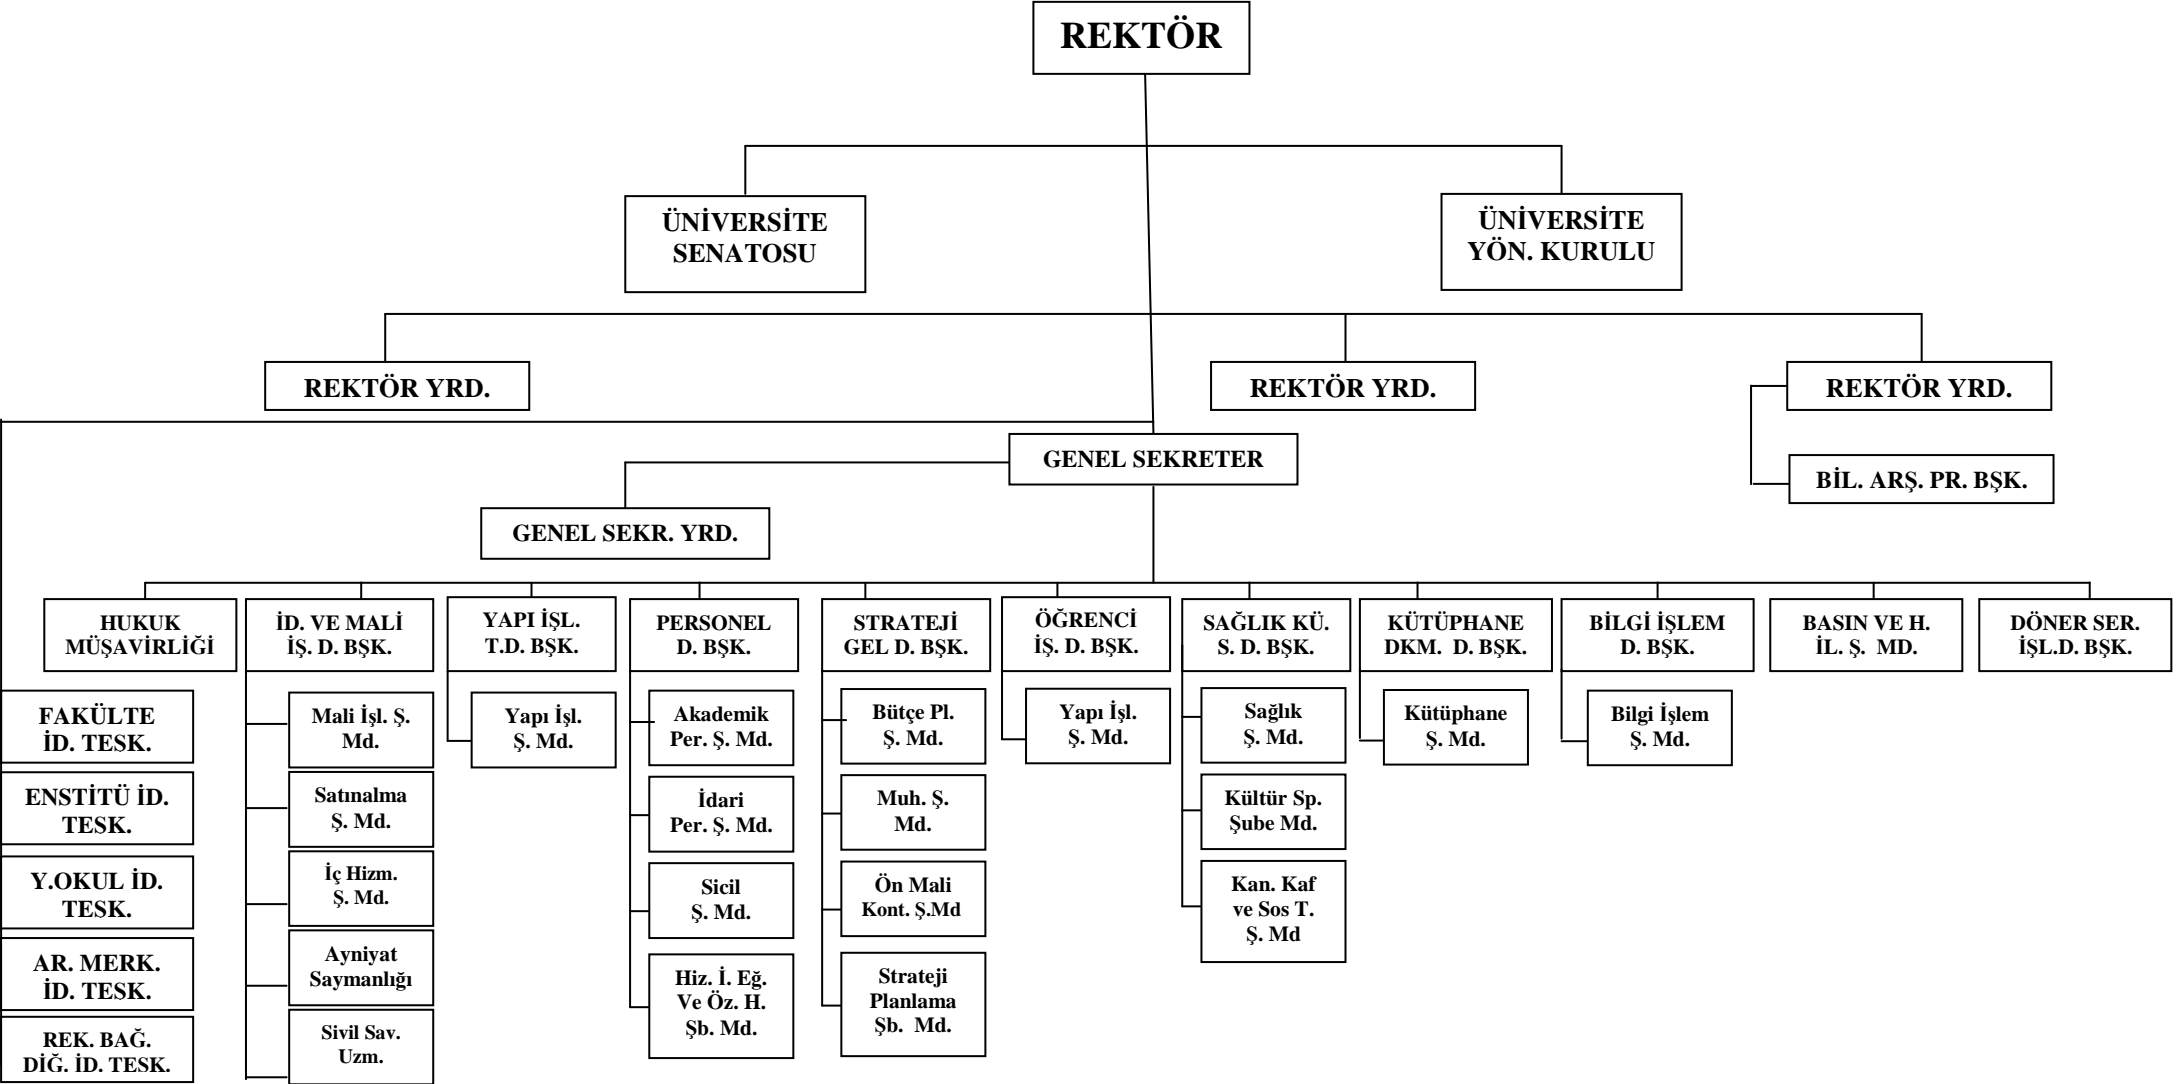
REKTÖR

ÜNİVERSİTE SENATOSU

ÜNİVERSİTE YÖN. KURULU

REKTÖR YRD.

REKTÖR YRD.

REKTÖR YRD.

BİL. ARŞ. PR. BŞK.

GENEL SEKRETER

GENEL SEKR. YRD.

HUKUK MÜŞAVİRLİĞİ

İD. VE MALİ İŞ. D. BŞK.

YAPI İŞL. T.D. BŞK.

PERSONEL D. BŞK.

STRATEJİ GEL D. BŞK.

ÖĞRENCİ İŞ. D. BŞK.

SAĞLIK KÜ. S. D. BŞK.

KÜTÜPHANE DKM. D. BŞK.

BİLGİ İŞLEM D. BŞK.

BASIN VE H. İL. Ş. MD.

DÖNER SER. İŞL.D. BŞK.

FAKÜLTE İD. TESK.

ENSTİTÜ İD. TESK.

Y.OKUL İD. TESK.

AR. MERK. İD. TESK.

REK. BAĞ. DİĞ. İD. TESK.

Mali İşl. Ş. Md.

Satınalma Ş. Md.

İç Hizm. Ş. Md.

Ayniyat Saymanlığı

Sivil Sav. Uzm.

Yapı İşl. Ş. Md.

Akademik Per. Ş. Md.

İdari Per. Ş. Md.

Sicil Ş. Md.

Hiz. İ. Eğ. Ve Öz. H. Şb. Md.

Bütçe Pl. Ş. Md.

Muh. Ş. Md.

Ön Mali Kont. Ş.Md

Strateji Planlama Şb. Md.

Yapı İşl. Ş. Md.

Sağlık Ş. Md.

Kültür Sp. Şube Md.

Kan. Kaf ve Sos T. Ş. Md

Kütüphane Ş. Md.

Bilgi İşlem Ş. Md.